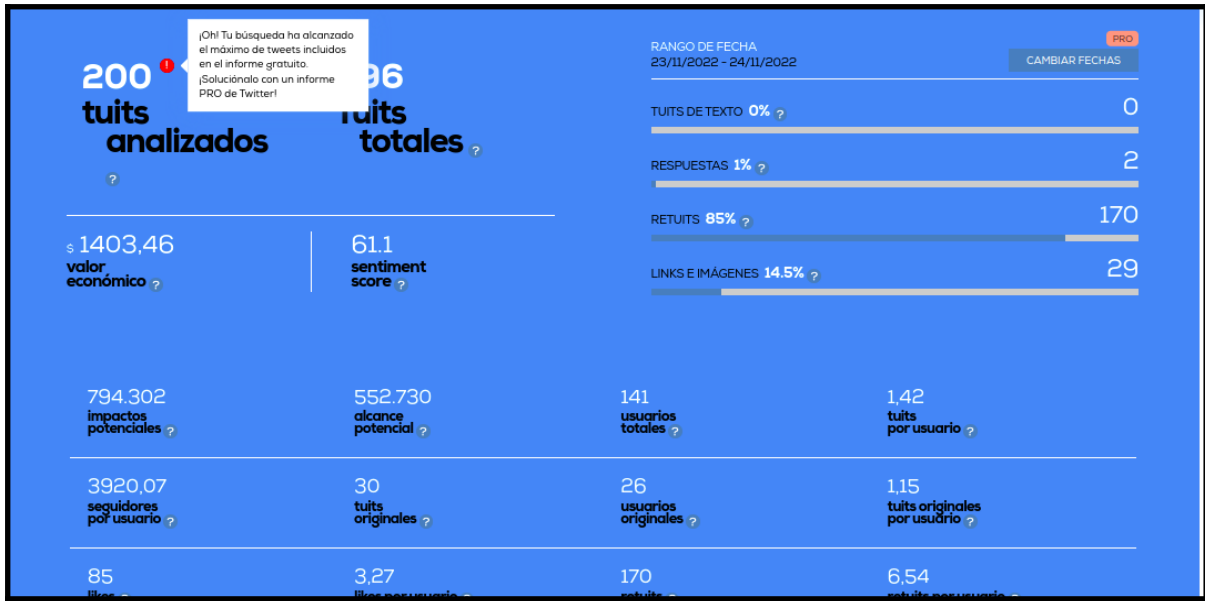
200 !

¡Oh! Tu búsqueda ha alcanzado el máximo de tweets incluidos en el informe gratuito. ¡Soluciónalo con un informe PRO de Twitter!

tuits analizados ?

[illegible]96 tuits totales ?

RANGO DE FECHA
23/11/2022 - 24/11/2022

PRO
CAMBIAR FECHAS

TUITS DE TEXTO 0% ? 0

RESPUESTAS 1% ? 2

RETUITS 85% ? 170

LINKS E IMÁGENES 14.5% ? 29

$ 1403,46
valor económico ?

61.1
sentiment score ?

794.302
impactos potenciales ?

552.730
alcance potencial ?

141
usuarios totales ?

1,42
tuits por usuario ?

3920,07
seguidores por usuario ?

30
tuits originales ?

26
usuarios originales ?

1,15
tuits originales por usuario ?

85
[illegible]

3,27
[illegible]

170
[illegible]

6,54
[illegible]